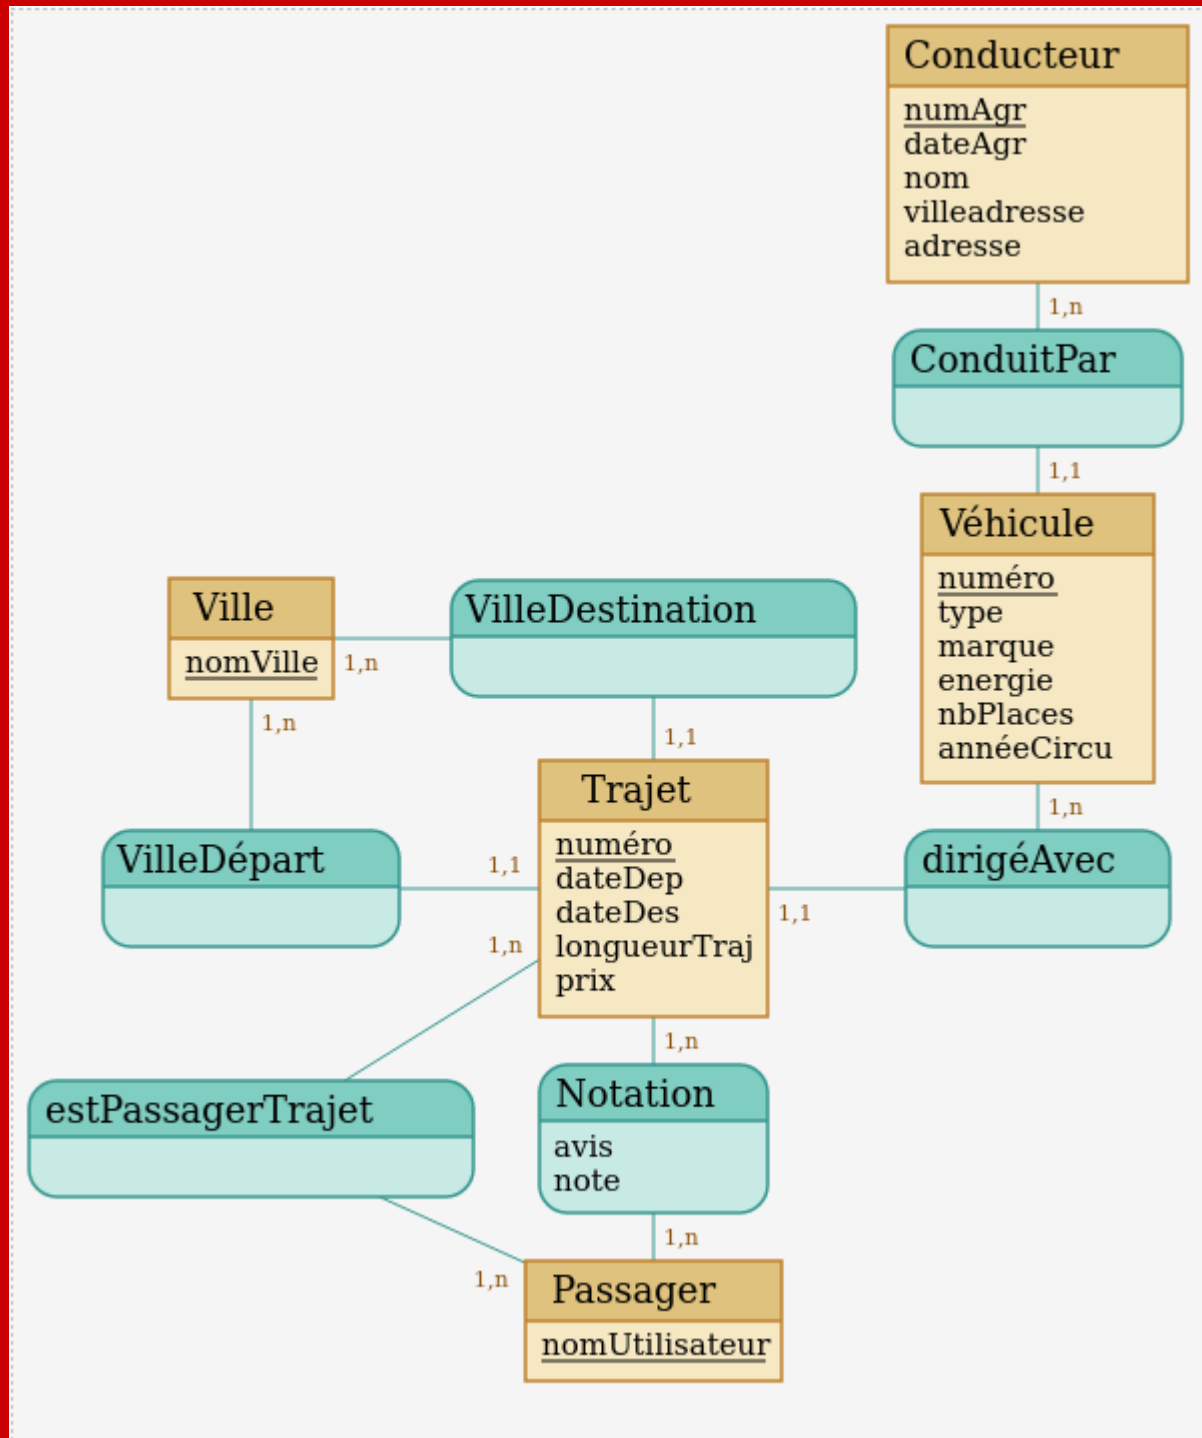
Conducteur
numAgr
dateAgr
nom
villeadresse
adresse

1,n

ConduitPar

1,1

Véhicule
numéro
type
marque
energie
nbPlaces
annéeCircu

Ville
nomVille

1,n

VilleDestination

1,n

1,1

Trajet
numéro
dateDep
dateDes
longueurTraj
prix

1,n

VilleDépart

1,1

1,n

dirigéAvec

1,1

1,n

estPassagerTrajet

Notation
avis
note

1,n

1,n

Passager
nomUtilisateur